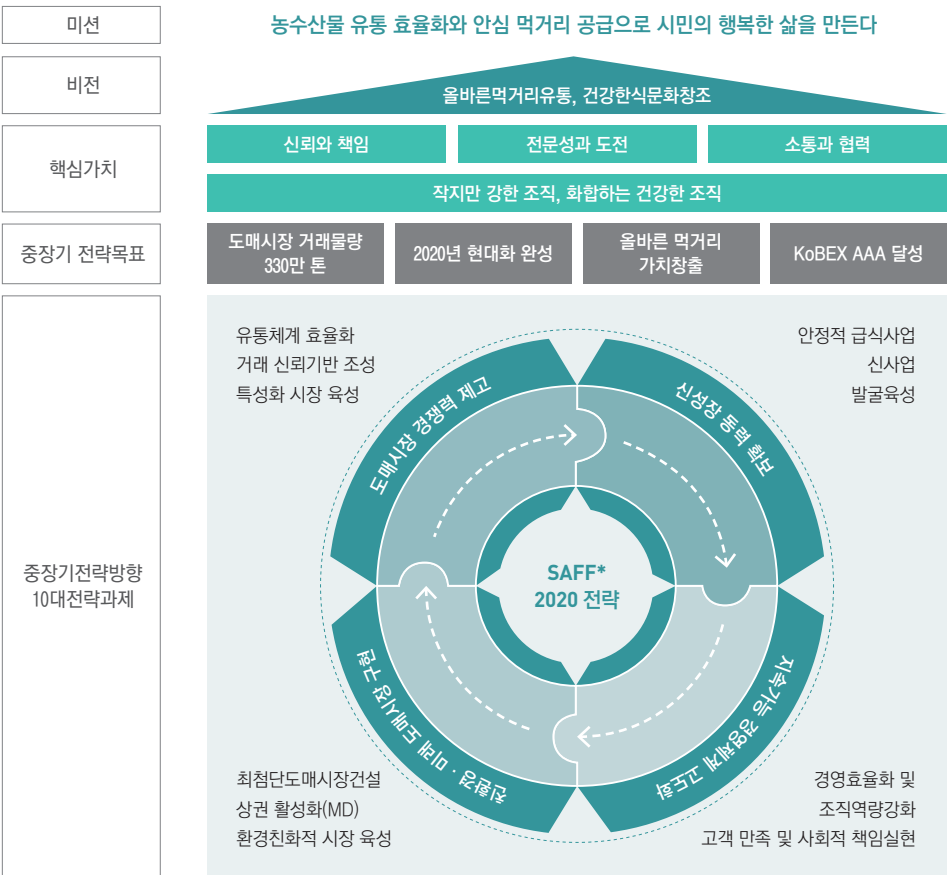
미션

농수산물 유통 효율화와 안심 먹거리 공급으로 시민의 행복한 삶을 만든다

비전

올바른먹거리유통, 건강한식문화창조

핵심가치

신뢰와 책임

전문성과 도전

소통과 협력

작지만 강한 조직, 화합하는 건강한 조직

중장기 전략목표

도매시장 거래물량 330만 톤

2020년 현대화 완성

올바른 먹거리 가치창출

KoBEX AAA 달성

중장기전략방향 10대전략과제

유통체계 효율화
거래 신뢰기반 조성
특성화 시장 육성

안정적 급식사업
신사업
발굴육성

도매시장 경쟁력 제고

신성장 동력 확보

SAFF*
2020 전략

친환경 · 미래도매시장 구현

지속가능 경영체계 고도화

최첨단도매시장건설
상권 활성화(MD)
환경친화적 시장 육성

경영효율화 및
조직역량강화
고객 만족 및 사회적 책임실현